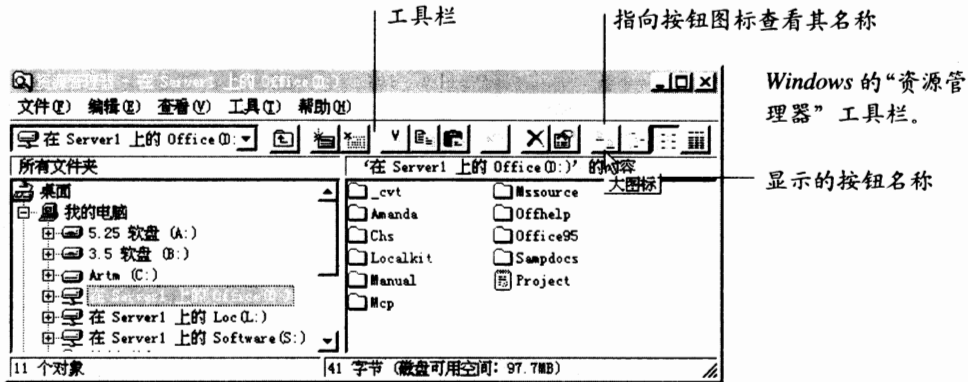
工具栏

指向按钮图标查看其名称

资源管理器 - 在 Server1 上的 Office(O:)

文件(F) 编辑(E) 查看(V) 工具(T) 帮助(H)

在 Server1 上的 Office(O:)

所有文件夹

'在 Server1 上的 Office(O:)' 的内容

大图标

桌面
我的电脑
5.25 软盘 (A:)
3.5 软盘 (B:)
Artm (C:)
在 Server1 上的 Office(O:)
在 Server1 上的 Loc(L:)
在 Server1 上的 Software(S:)

_cvt
Amanda
Chs
Localkit
Manual
Mcp
Mssource
Offhelp
Office95
Sampdocs
Project

11 个对象

41 字节 (磁盘可用空间: 97.7MB)

*Windows* 的"资源管理器" 工具栏。

显示的按钮名称